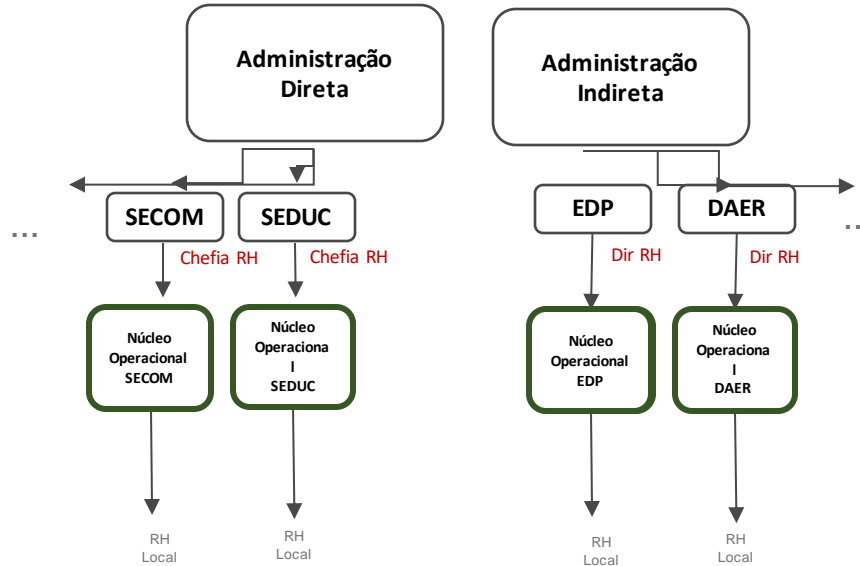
Administração Direta

Administração Indireta

...

SECOM

SEDUC

EDP

DAER

...

Chefia RH

Chefia RH

Dir RH

Dir RH

Núcleo Operacional SECOM

Núcleo Operaciona l SEDUC

Núcleo Operacional EDP

Núcleo Operaciona l DAER

RH Local

RH Local

RH Local

RH Local